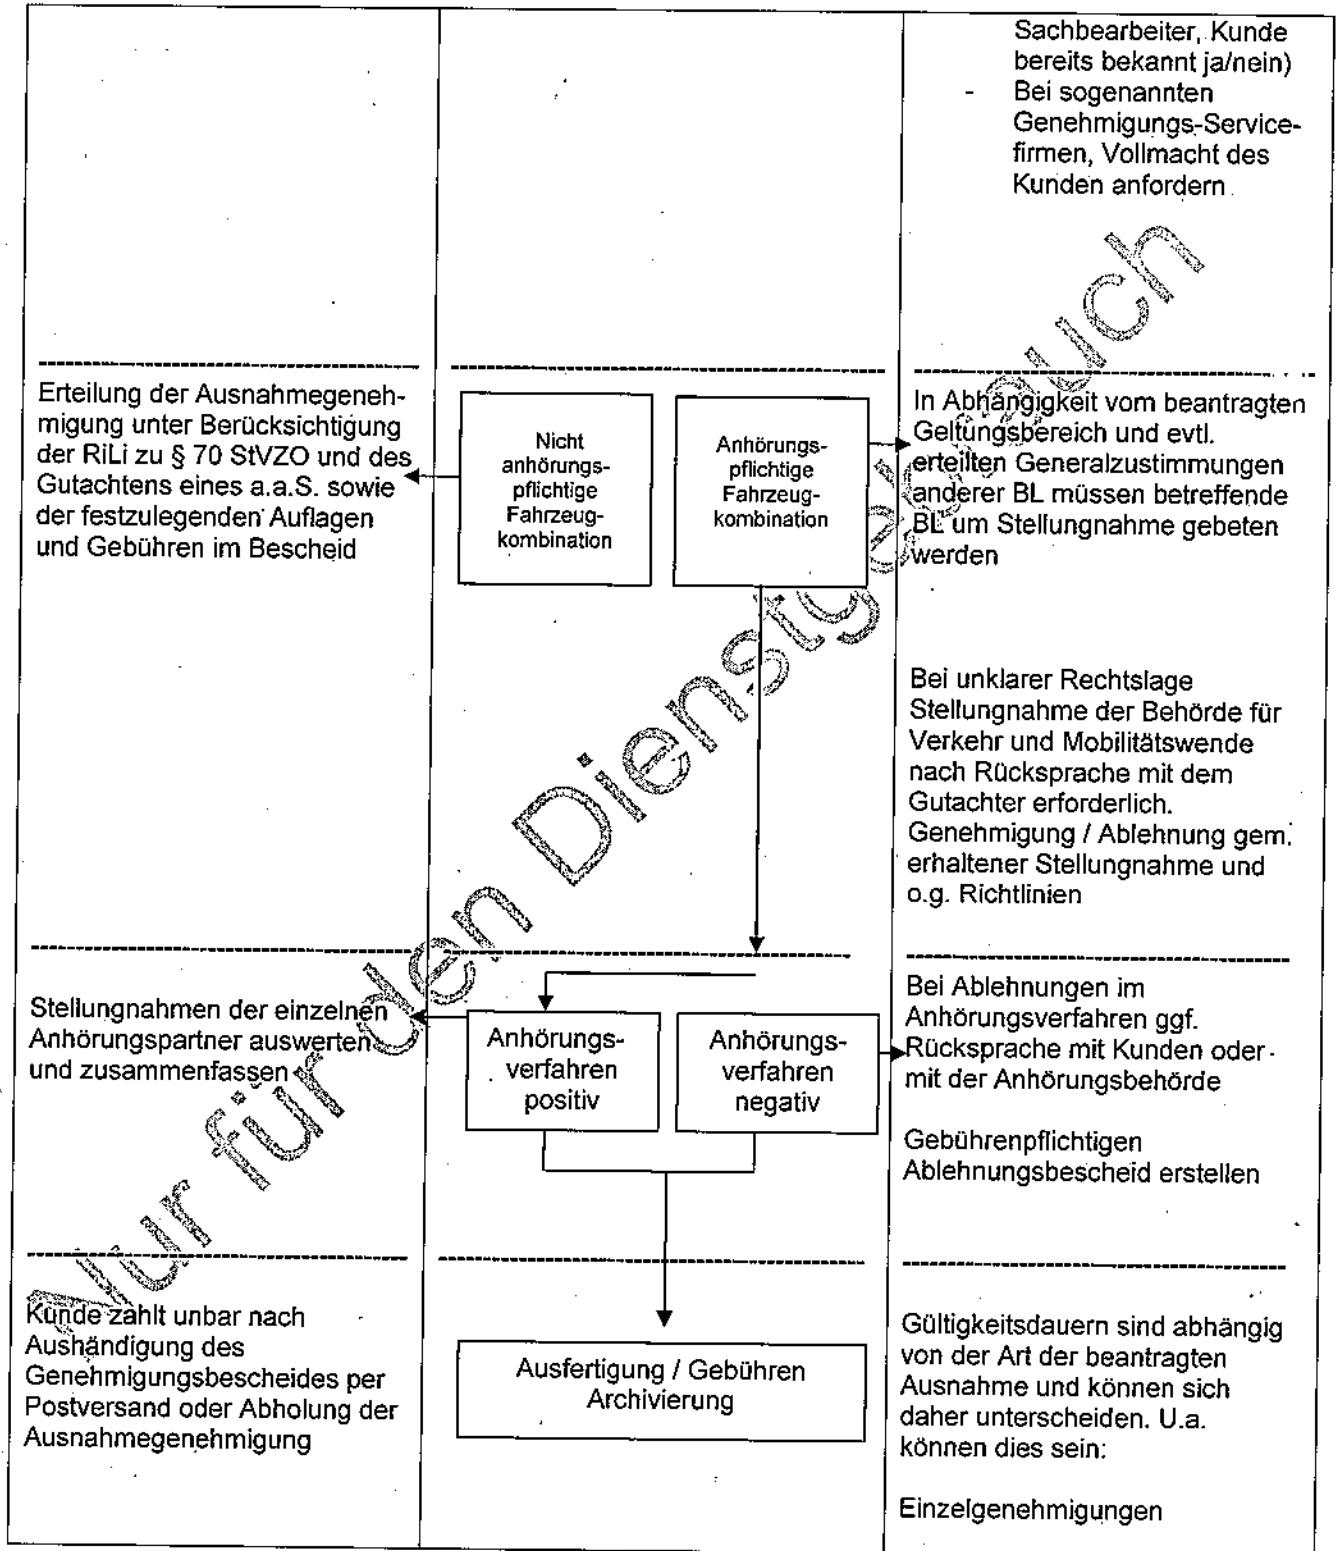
Sachbearbeiter, Kunde bereits bekannt ja/nein)
- Bei sogenannten Genehmigungs-Servicefirmen, Vollmacht des Kunden anfordern

Erteilung der Ausnahmegenehmigung unter Berücksichtigung der RiLi zu § 70 StVZO und des Gutachtens eines a.a.S. sowie der festzulegenden Auflagen und Gebühren im Bescheid

Nicht anhörungspflichtige Fahrzeugkombination

Anhörungspflichtige Fahrzeugkombination

In Abhängigkeit vom beantragten Geltungsbereich und evtl. erteilten Generalzustimmungen anderer BL müssen betreffende BL um Stellungnahme gebeten werden

Bei unklarer Rechtslage Stellungnahme der Behörde für Verkehr und Mobilitätswende nach Rücksprache mit dem Gutachter erforderlich. Genehmigung / Ablehnung gem. erhaltener Stellungnahme und o.g. Richtlinien

Stellungnahmen der einzelnen Anhörungspartner auswerten und zusammenfassen

Anhörungsverfahren positiv

Anhörungsverfahren negativ

Bei Ablehnungen im Anhörungsverfahren ggf. Rücksprache mit Kunden oder mit der Anhörungsbehörde

Gebührenpflichtigen Ablehnungsbescheid erstellen

Kunde zahlt unbar nach Aushändigung des Genehmigungsbescheides per Postversand oder Abholung der Ausnahmegenehmigung

Ausfertigung / Gebühren Archivierung

Gültigkeitsdauern sind abhängig von der Art der beantragten Ausnahme und können sich daher unterscheiden. U.a. können dies sein:

Einzelgenehmigungen

Nur für den Dienstgebrauch